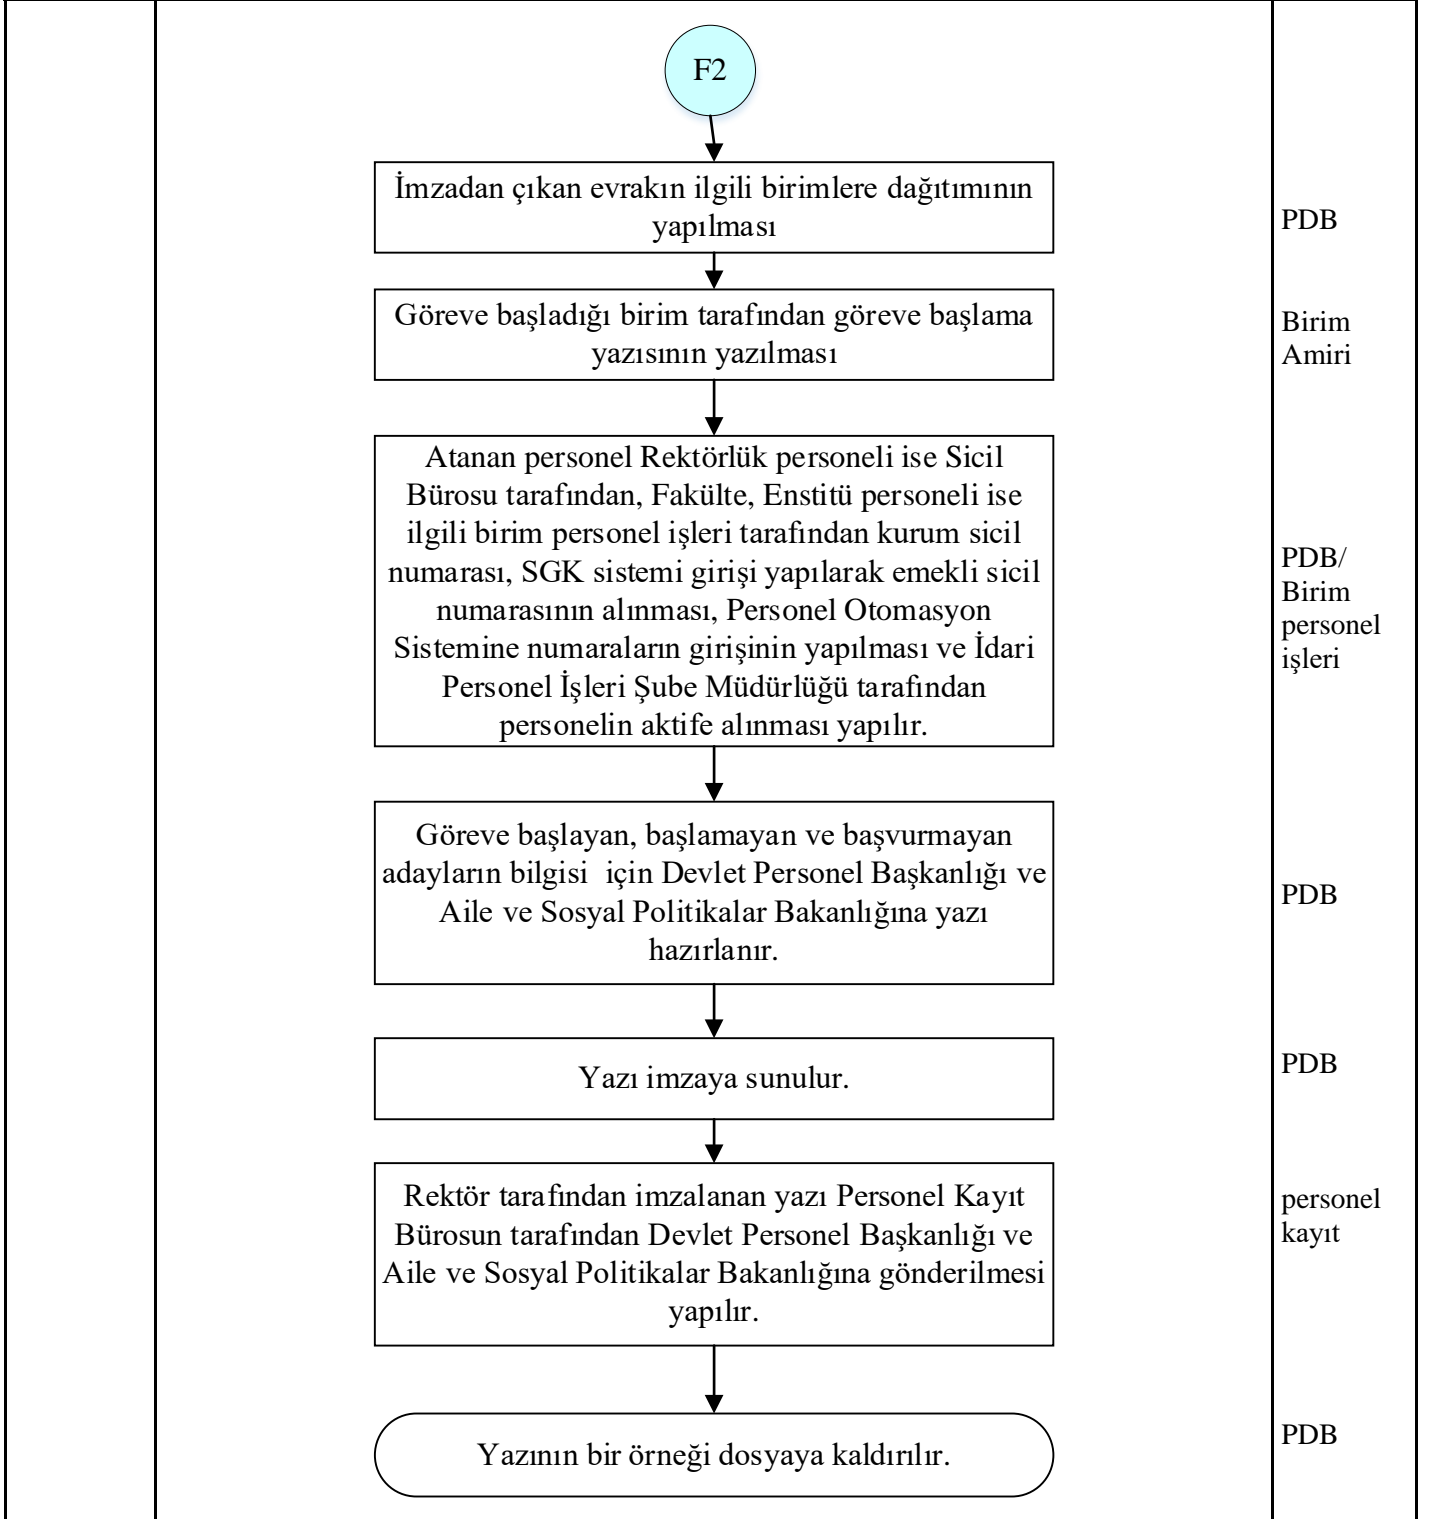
F2

İmzadan çıkan evrakın ilgili birimlere dağıtımının yapılması

PDB

Göreve başladığı birim tarafından göreve başlama yazısının yazılması

Birim Amiri

Atanan personel Rektörlük personeli ise Sicil Bürosu tarafından, Fakülte, Enstitü personeli ise ilgili birim personel işleri tarafından kurum sicil numarası, SGK sistemi girişi yapılarak emekli sicil numarasının alınması, Personel Otomasyon Sistemine numaraların girişinin yapılması ve İdari Personel İşleri Şube Müdürlüğü tarafından personelin aktife alınması yapılır.

PDB/ Birim personel işleri

Göreve başlayan, başlamayan ve başvurmayan adayların bilgisi için Devlet Personel Başkanlığı ve Aile ve Sosyal Politikalar Bakanlığına yazı hazırlanır.

PDB

Yazı imzaya sunulur.

PDB

Rektör tarafından imzalanan yazı Personel Kayıt Bürosun tarafından Devlet Personel Başkanlığı ve Aile ve Sosyal Politikalar Bakanlığına gönderilmesi yapılır.

personel kayıt

Yazının bir örneği dosyaya kaldırılır.

PDB